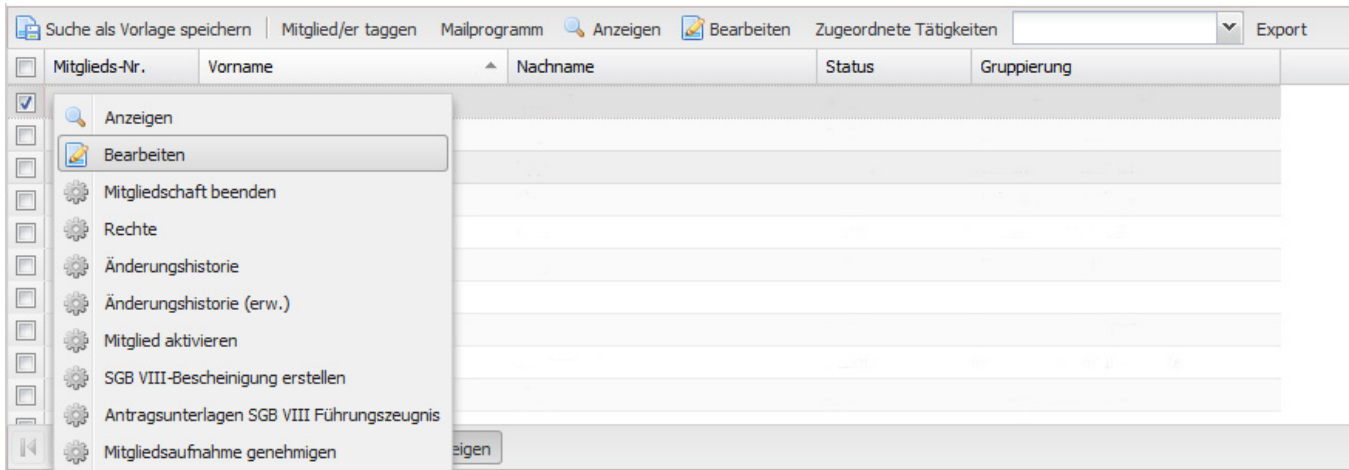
Suche als Vorlage speichern | Mitglied/er taggen Mailprogramm Anzeigen Bearbeiten Zugeordnete Tätigkeiten Export

| Mitglieds-Nr. | Vorname | Nachname | Status | Gruppierung |
|---|---|---|---|---|

Anzeigen
Bearbeiten
Mitgliedschaft beenden
Rechte
Änderungshistorie
Änderungshistorie (erw.)
Mitglied aktivieren
SGB VIII-Bescheinigung erstellen
Antragsunterlagen SGB VIII Führungszeugnis
Mitgliedsaufnahme genehmigen

eigen